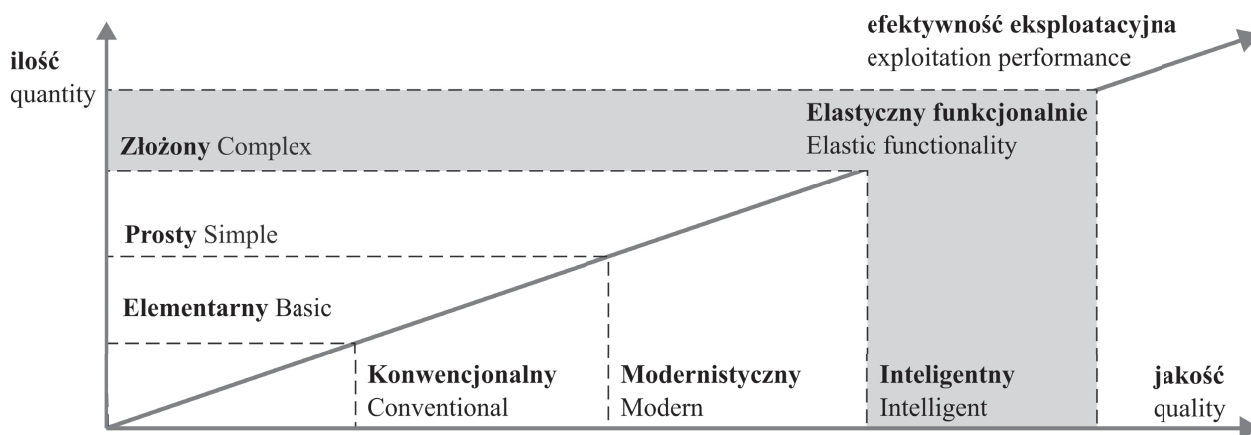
efektywność eksploatacyjna
exploitation performance

ilość
quantity

Elastyczny funkcjonalnie
Elastic functionality

Złożony Complex

Prosty Simple

Elementarny Basic

Konwencjonalny
Conventional

Modernistyczny
Modern

Inteligentny
Intelligent

jakość
quality